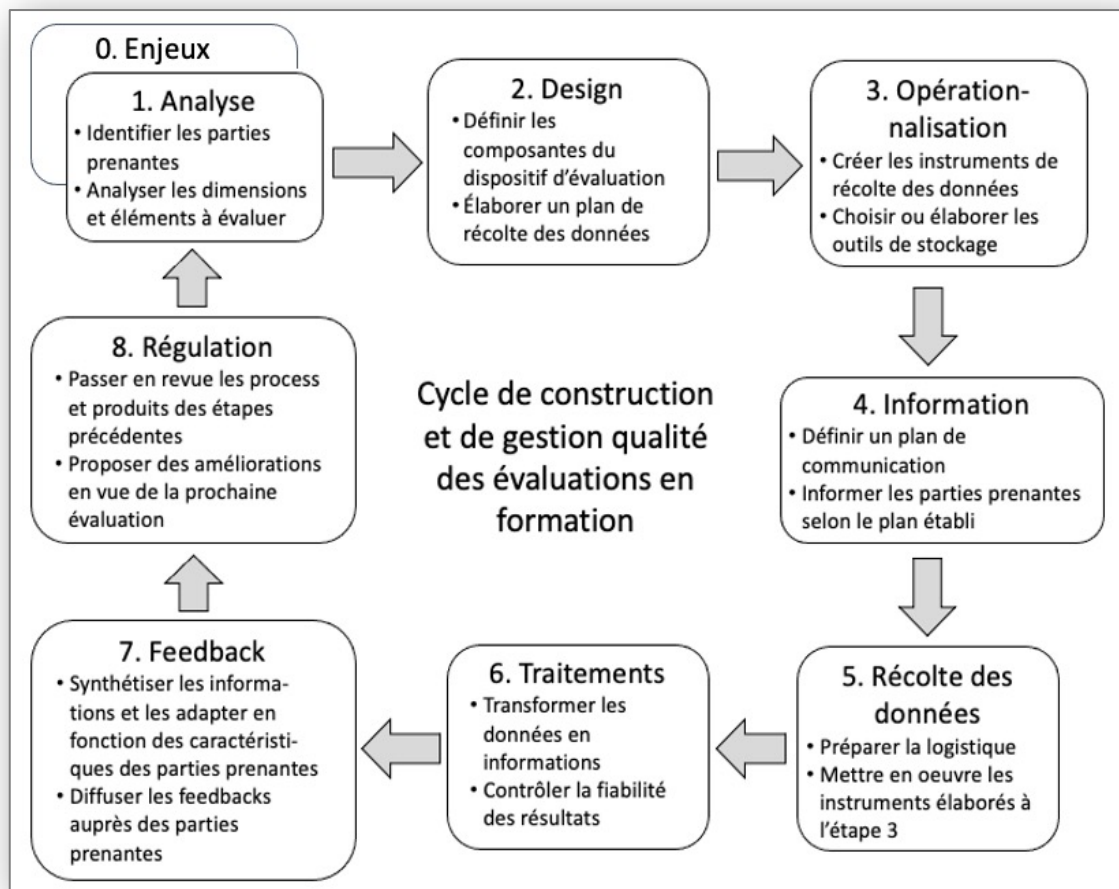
0. Enjeux

1. Analyse
• Identifier les parties prenantes
• Analyser les dimensions et éléments à évaluer

2. Design
• Définir les composantes du dispositif d'évaluation
• Élaborer un plan de récolte des données

3. Opérationnalisation
• Créer les instruments de récolte des données
• Choisir ou élaborer les outils de stockage

4. Information
• Définir un plan de communication
• Informer les parties prenantes selon le plan établi

5. Récolte des données
• Préparer la logistique
• Mettre en oeuvre les instruments élaborés à l'étape 3

6. Traitements
• Transformer les données en informations
• Contrôler la fiabilité des résultats

7. Feedback
• Synthétiser les informations et les adapter en fonction des caractéristiques des parties prenantes
• Diffuser les feedbacks auprès des parties prenantes

8. Régulation
• Passer en revue les process et produits des étapes précédentes
• Proposer des améliorations en vue de la prochaine évaluation

Cycle de construction et de gestion qualité des évaluations en formation